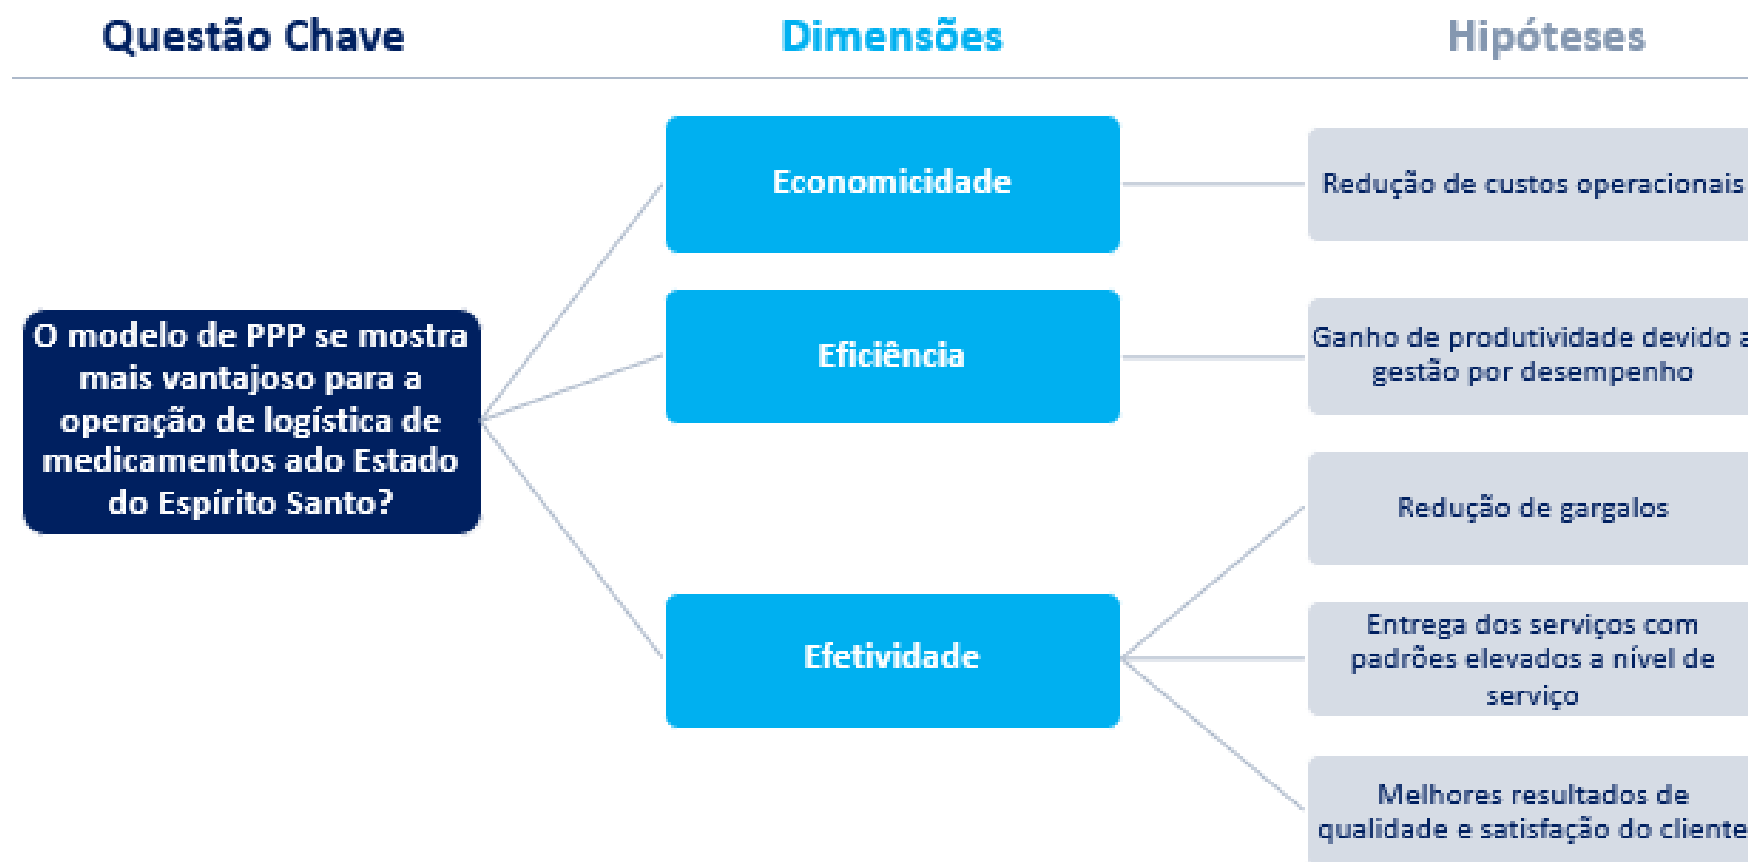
Questão Chave

Dimensões

Hipóteses

O modelo de PPP se mostra mais vantajoso para a operação de logística de medicamentos ado Estado do Espírito Santo?

Economicidade

Eficiência

Efetividade

Redução de custos operacionais

Ganho de produtividade devido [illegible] gestão por desempenho

Redução de gargalos

Entrega dos serviços com padrões elevados a nível de serviço

Melhores resultados de qualidade e satisfação do cliente